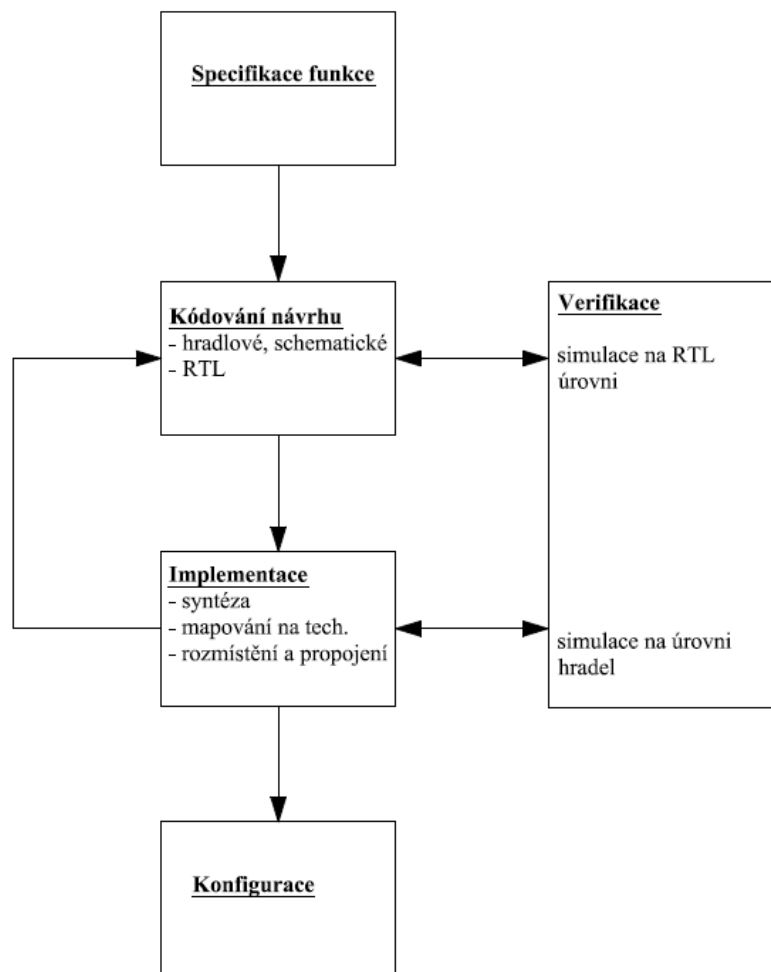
Specifikace funkce

Kódování návrhu
- hradlové, schematické
- RTL

Verifikace

simulace na RTL úrovni

Implementace
- syntéza
- mapování na tech.
- rozmístění a propojení

simulace na úrovni hradel

Konfigurace